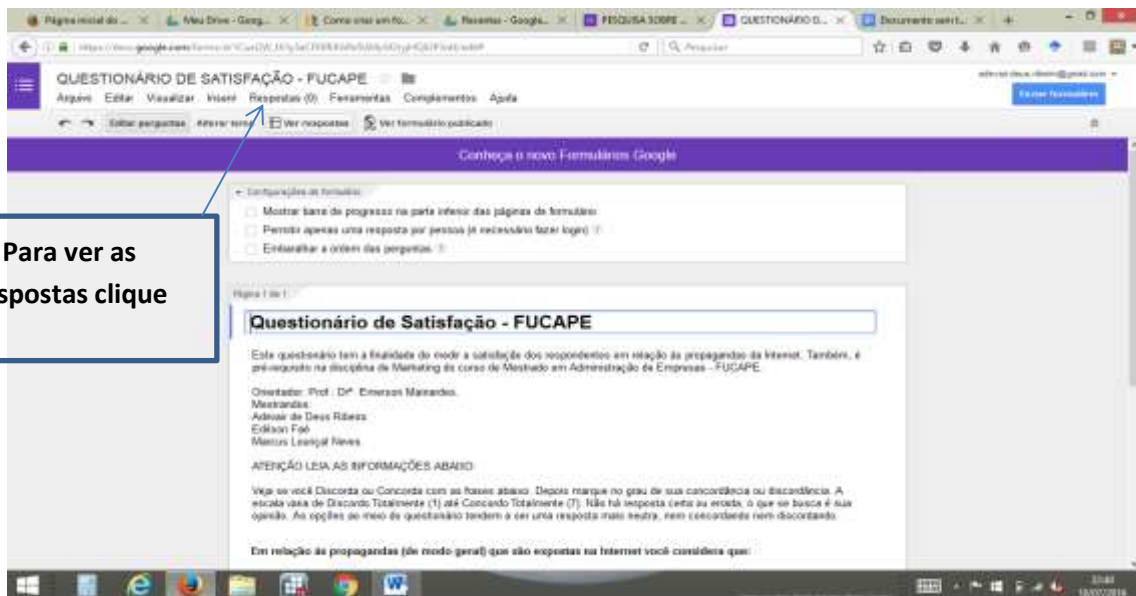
Página inicial do ... | Meu Drive - Goog... | Como criar um fo... | Respostas - Google... | PESQUISA SOBRE ... | QUESTIONÁRIO D... | Documento sem t...

https://docs.google.com/forms/d/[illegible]/edit#

Pesquisar

QUESTIONÁRIO DE SATISFAÇÃO - FUCAPE

Arquivo Editar Visualizar Inserir Respostas (0) Ferramentas Complementos Ajuda

Enviar formulário

Editar perguntas Alterar tema Ver respostas Ver formulário publicado

Conheça o novo Formulários Google

Configurações do formulário

Mostrar barra de progresso na parte inferior das páginas do formulário

Permitir apenas uma resposta por pessoa (é necessário fazer login)

Embaralhar a ordem das perguntas

Para ver as spostas clique

Página 1 de 1

Questionário de Satisfação - FUCAPE

Este questionário tem a finalidade de medir a satisfação dos respondentes em relação às propagandas da Internet. Também, é pré-requisito na disciplina de Marketing do curso de Mestrado em Administração de Empresas - FUCAPE.

Orientador: Prof.: Dr. Emerson Mainardes.
Mestrandos:
Adevair de Deus Ribeiro
Edilson Faé
Marcus Lourival Neves

ATENÇÃO LEIA AS INFORMAÇÕES ABAIXO

Veja se você Discorda ou Concorda com as frases abaixo. Depois marque no grau de sua concordância ou discordância. A escala vaia de Discordo Totalmente (1) até Concordo Totalmente (7). Não há resposta certa ou errada, o que se busca é sua opinião. As opções do meio do questionário tendem a ser uma resposta mais neutra, nem concordante nem discordante.

Em relação às propagandas (de modo geral) que são expostas na Internet você considera que:

23:41
18/07/2016